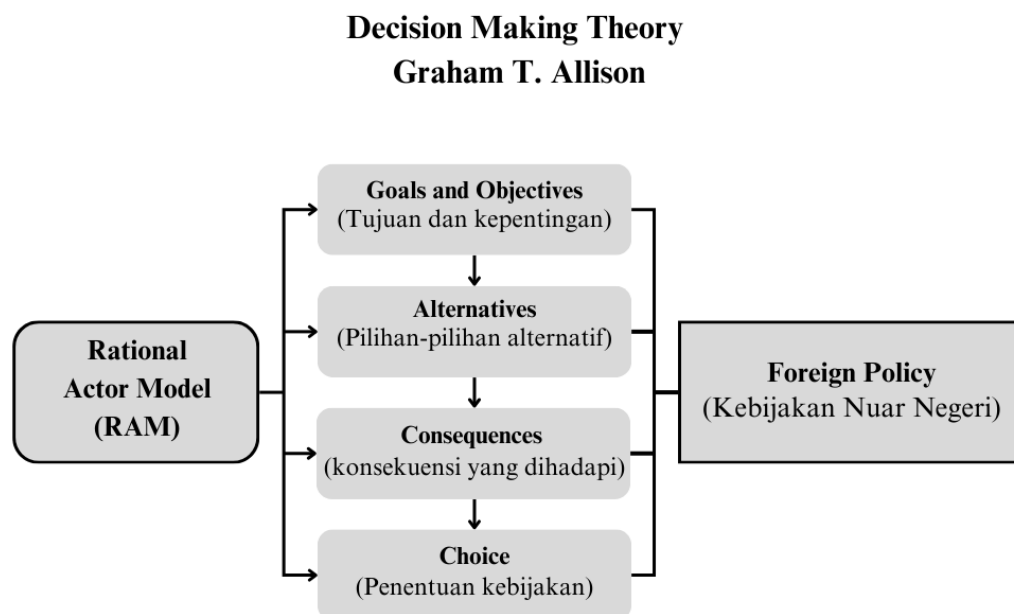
Decision Making Theory
Graham T. Allison

Rational Actor Model (RAM)

Goals and Objectives
(Tujuan dan kepentingan)

Alternatives
(Pilihan-pilihan alternatif)

Consequences
(konsekuensi yang dihadapi)

Choice
(Penentuan kebijakan)

Foreign Policy
(Kebijakan Nuar Negeri)